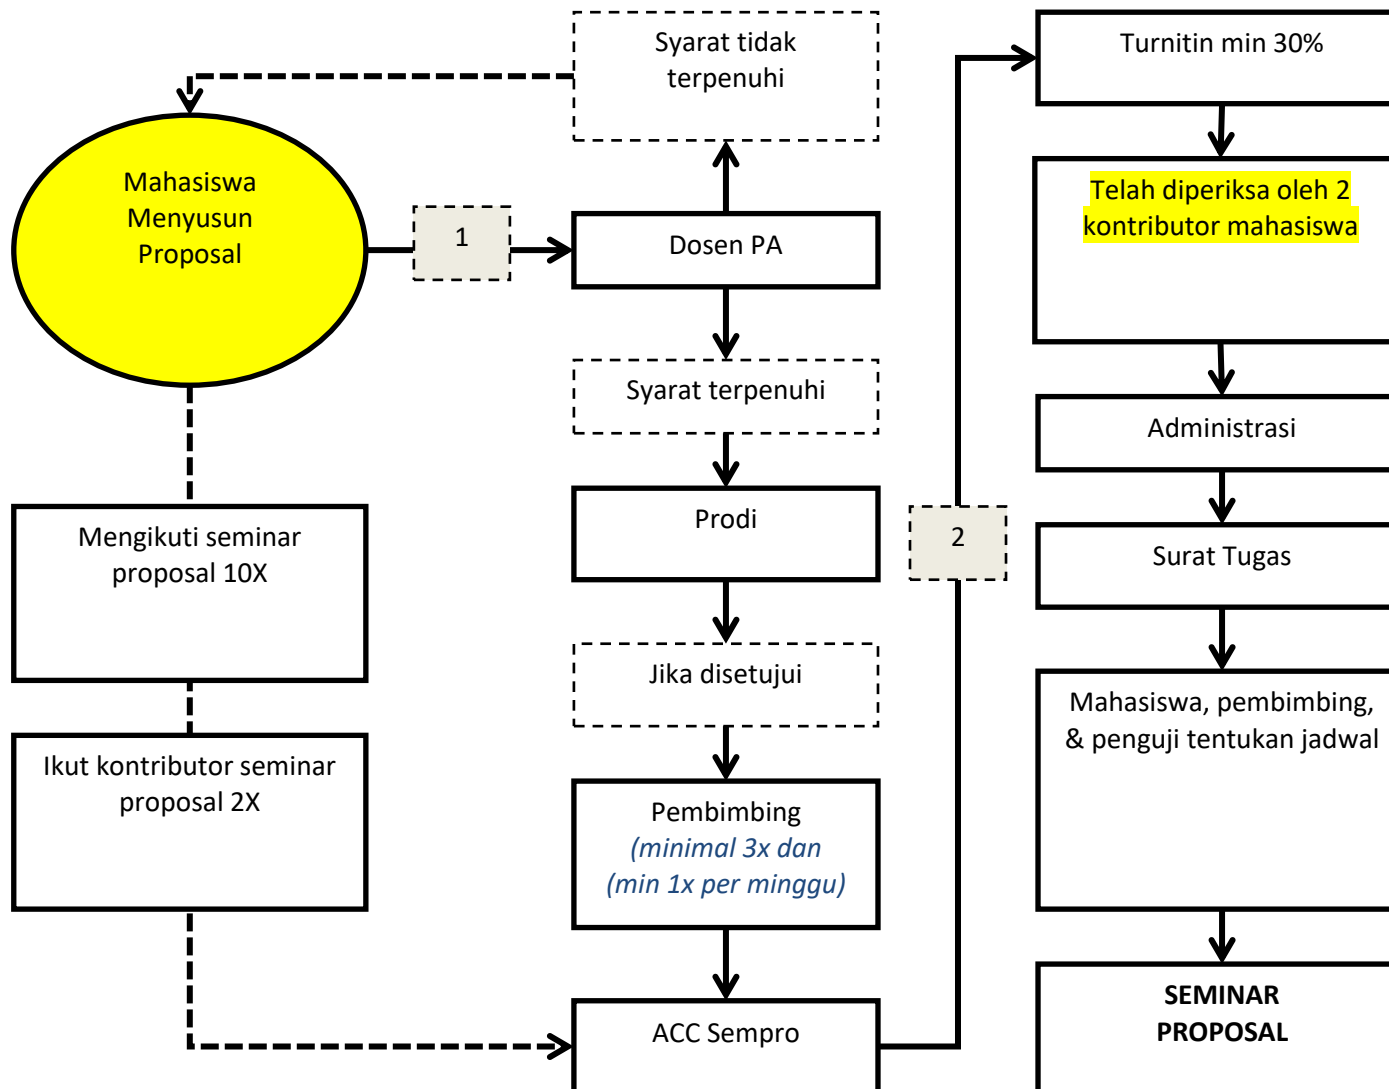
Syarat tidak terpenuhi

Mahasiswa Menyusun Proposal

1

Dosen PA

Syarat terpenuhi

Prodi

Jika disetujui

Pembimbing
(minimal 3x dan
(min 1x per minggu)

ACC Sempro

Mengikuti seminar proposal 10X

Ikut kontributor seminar proposal 2X

2

Turnitin min 30%

Telah diperiksa oleh 2 kontributor mahasiswa

Administrasi

Surat Tugas

Mahasiswa, pembimbing, & penguji tentukan jadwal

SEMINAR PROPOSAL